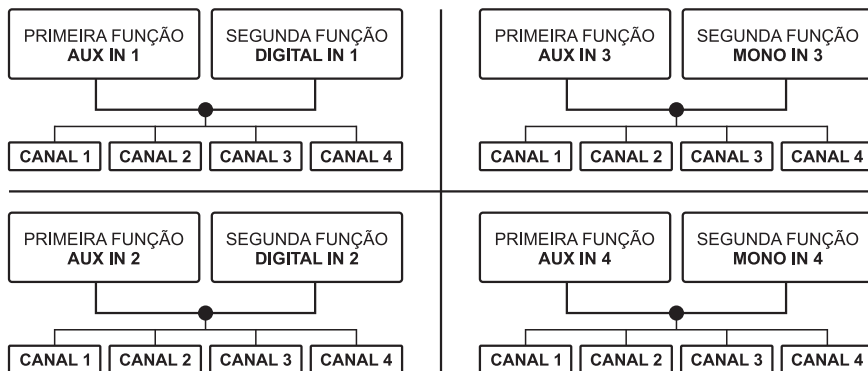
PRIMEIRA FUNÇÃO
AUX IN 1

SEGUNDA FUNÇÃO
DIGITAL IN 1

CANAL 1 CANAL 2 CANAL 3 CANAL 4

PRIMEIRA FUNÇÃO
AUX IN 3

SEGUNDA FUNÇÃO
MONO IN 3

CANAL 1 CANAL 2 CANAL 3 CANAL 4

PRIMEIRA FUNÇÃO
AUX IN 2

SEGUNDA FUNÇÃO
DIGITAL IN 2

CANAL 1 CANAL 2 CANAL 3 CANAL 4

PRIMEIRA FUNÇÃO
AUX IN 4

SEGUNDA FUNÇÃO
MONO IN 4

CANAL 1 CANAL 2 CANAL 3 CANAL 4